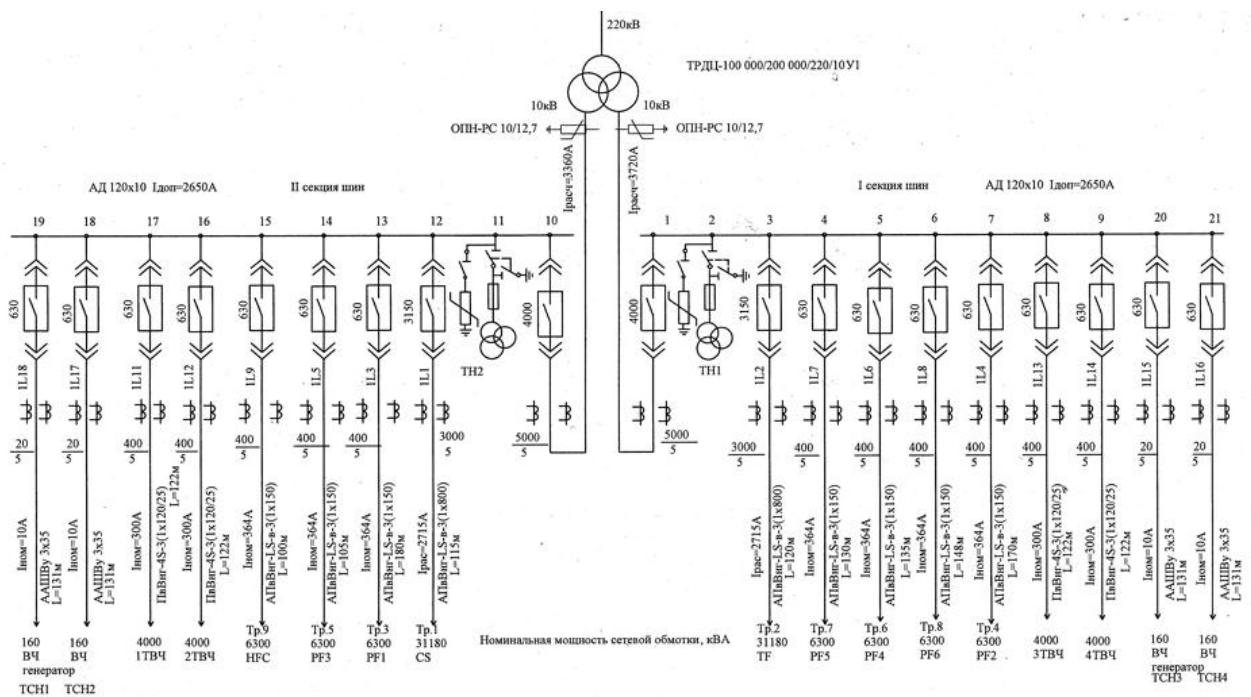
220кВ

ТРДЦ-100 000/200 000/220/10У1

10кВ
10кВ
ОПН-РС 10/12,7
ОПН-РС 10/12,7

Iрасч=3360А
Iрасч=3720А

АД 120х10 Iдоп=2650А
II секция шин
I секция шин
АД 120х10 Iдоп=2650А

19 18 17 16 15 14 13 12 11 10
1 2 3 4 5 6 7 8 9 20 21

630 630 630 630 630 630 630 3150 4000
4000 3150 630 630 630 630 630 630 630 630

ТН2
ТН1

1L18 1L17 1L11 1L12 1L9 1L5 1L3 1L1
1L2 1L7 1L6 1L8 1L4 1L13 1L14 1L15 1L16

$\frac{20}{5}$ $\frac{20}{5}$ $\frac{400}{5}$ $\frac{400}{5}$ $\frac{400}{5}$ $\frac{400}{5}$ $\frac{400}{5}$ $\frac{3000}{5}$ $\frac{5000}{5}$
$\frac{5000}{5}$ $\frac{3000}{5}$ $\frac{400}{5}$ $\frac{400}{5}$ $\frac{400}{5}$ $\frac{400}{5}$ $\frac{400}{5}$ $\frac{400}{5}$ $\frac{20}{5}$ $\frac{20}{5}$

Iном=10А ААШВу 3х35 L=131м
Iном=10А ААШВу 3х35 L=131м
Iном=300А ПвВнг-4S-3(1х120/25) L=122м
Iном=300А ПвВнг-4S-3(1х120/25) L=122м
Iном=364А АПвВнг-LS-в-3(1х150) L=100м
Iном=364А АПвВнг-LS-в-3(1х150) L=105м
Iном=364А АПвВнг-LS-в-3(1х150) L=180м
Iрас=2715А АПвВнг-LS-в-3(1х800) L=115м

Iрас=2715А АПвВнг-LS-в-3(1х800) L=120м
Iном=364А АПвВнг-LS-в-3(1х150) L=130м
Iном=364А АПвВнг-LS-в-3(1х150) L=135м
Iном=364А АПвВнг-LS-в-3(1х150) L=148м
Iном=364А АПвВнг-LS-в-3(1х150) L=170м
Iном=300А ПвВнг-4S-3(1х120/25) L=122м
Iном=300А ПвВнг-4S-3(1х120/25) L=122м
Iном=10А ААШВу 3х35 L=131м
Iном=10А ААШВу 3х35 L=131м

160 ВЧ генератор ТСН1
160 ВЧ ТСН2
4000 1ТВЧ
4000 2ТВЧ
Тр.9 6300 HFC
Тр.5 6300 PF3
Тр.3 6300 PF1
Тр.1 31180 CS

Номинальная мощность сетевой обмотки, кВА

Тр.2 31180 TF
Тр.7 6300 PF5
Тр.6 6300 PF4
Тр.8 6300 PF6
Тр.4 6300 PF2
4000 3ТВЧ
4000 4ТВЧ
160 ВЧ генератор ТСН3
160 ВЧ ТСН4